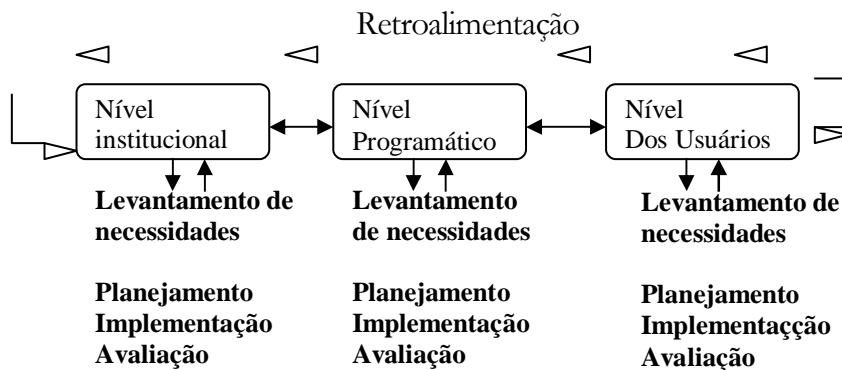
Retroalimentação

Nível institucional

Nível Programático

Nível Dos Usuários

**Levantamento de necessidades**

**Planejamento**
**Implementação**
**Avaliação**

**Levantamento de necessidades**

**Planejamento**
**Implementação**
**Avaliação**

**Levantamento de necessidades**

**Planejamento**
**Implementaçção**
**Avaliação**